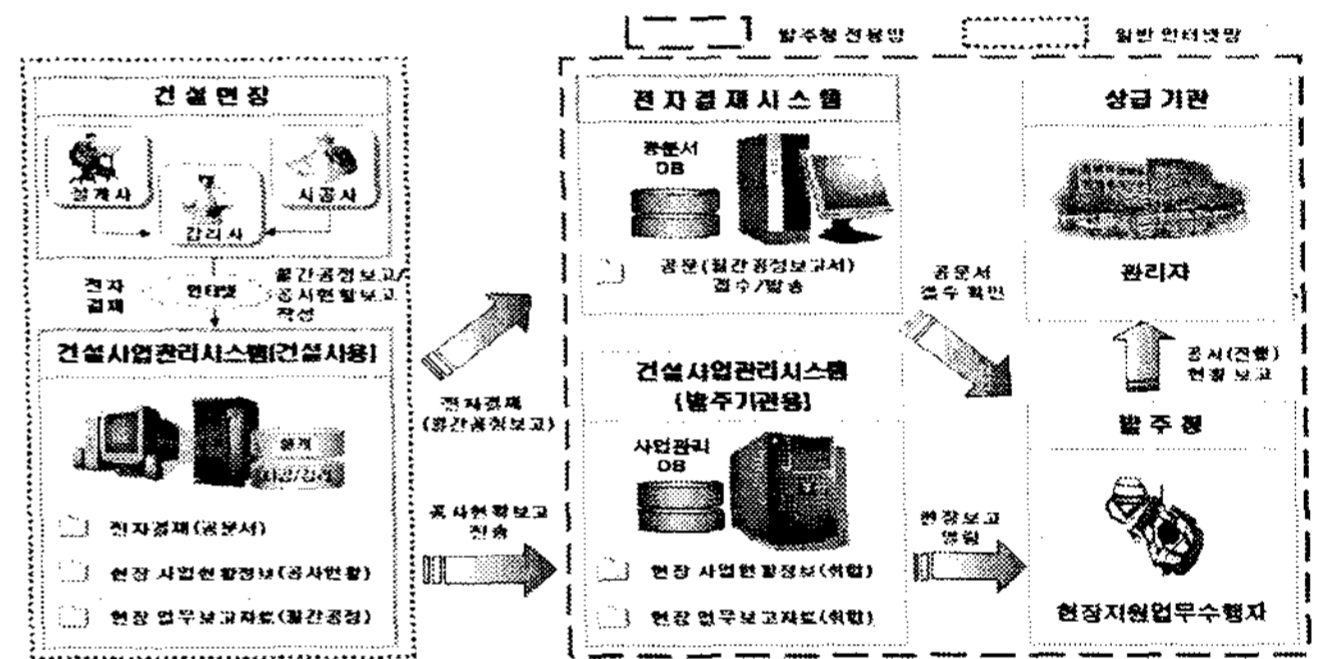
발주청 전용망 일반 인터넷망

건설현장

설계사 감리사 시공사

전자결재 인터넷 월간공정보고/공사현황보고 작성

건설사업관리시스템(건설사용)

설계 시공/감리

전자결재(공문서)

현장 사업현황정보(공사현황)

현장 업무보고자료(월간공정)

전자결재(월간공정보고)

공사현황보고 전송

전자결재시스템

공문서 DB

공문(월간공정보고서) 접수/발송

건설사업관리시스템(발주기관용)

사업관리 DB

현장 사업현황정보(취합)

현장 업무보고자료(취합)

공문서 접수 확인

현장보고 열람

상급 기관

관리자

공사(진행) 현황 보고

발주청

현장지원업무수행자